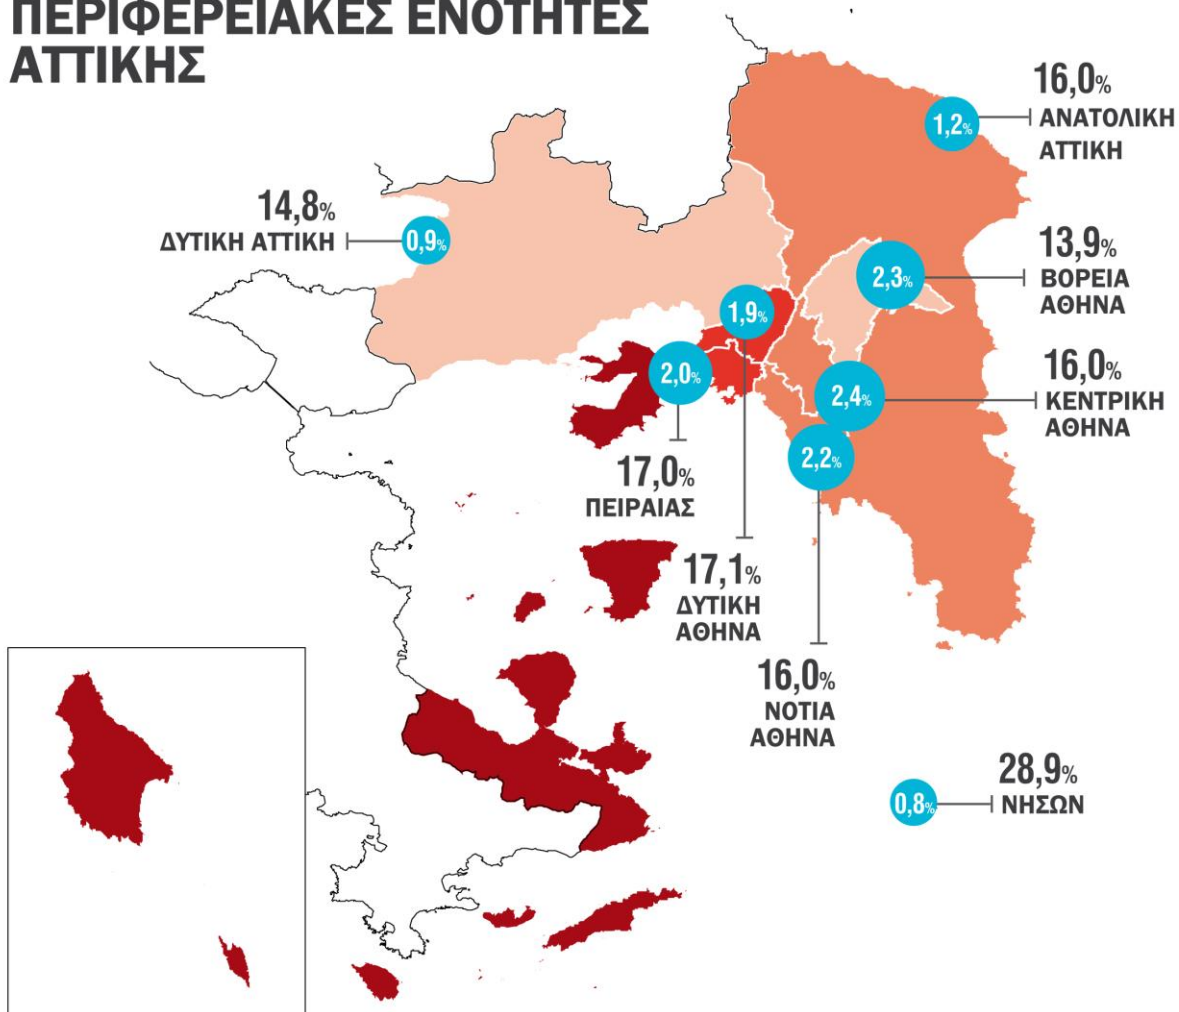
ΠΕΡΙΦΕΡΕΙΑΚΕΣ ΕΝΟΤΗΤΕΣ ΑΤΤΙΚΗΣ

16,0%
1,2%
ΑΝΑΤΟΛΙΚΗ ΑΤΤΙΚΗ

14,8%
ΔΥΤΙΚΗ ΑΤΤΙΚΗ
0,9%

13,9%
2,3%
ΒΟΡΕΙΑ ΑΘΗΝΑ

1,9%

2,0%

16,0%
2,4%
ΚΕΝΤΡΙΚΗ ΑΘΗΝΑ

2,2%

17,0%
ΠΕΙΡΑΙΑΣ

17,1%
ΔΥΤΙΚΗ ΑΘΗΝΑ

16,0%
ΝΟΤΙΑ ΑΘΗΝΑ

28,9%
0,8%
ΝΗΣΩΝ